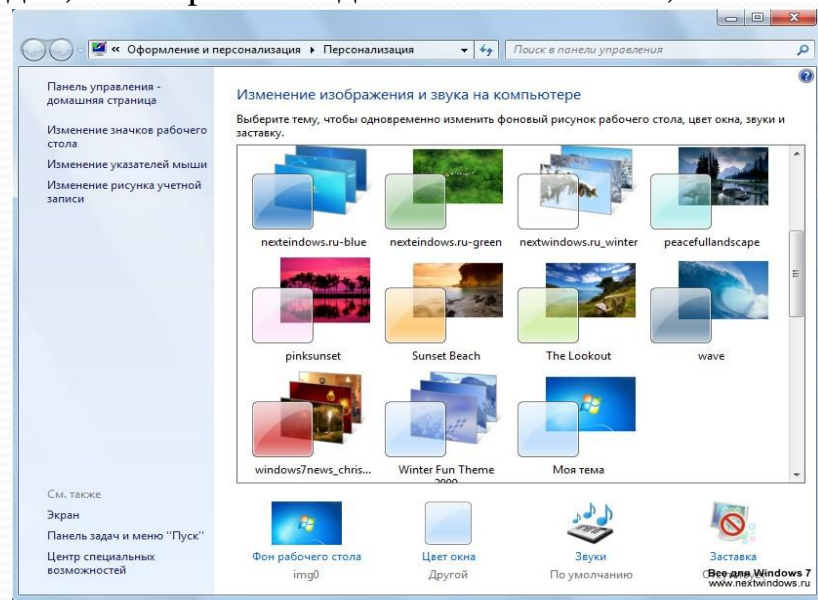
« Оформление и персонализация ▸ Персонализация

Поиск в панели управления

Панель управления - домашняя страница

Изменение значков рабочего стола

Изменение указателей мыши

Изменение рисунка учетной записи

Изменение изображения и звука на компьютере

Выберите тему, чтобы одновременно изменить фоновый рисунок рабочего стола, цвет окна, звуки и заставку.

nexteindows.ru-blue

nexteindows.ru-green

nextwindows.ru_winter

peacefullandscape

pinksunset

Sunset Beach

The Lookout

wave

windows7news_chris...

Winter Fun Theme 2009

Моя тема

См. также

Экран

Панель задач и меню "Пуск"

Центр специальных возможностей

Фон рабочего стола

img0

Цвет окна

Другой

Звуки

По умолчанию

Заставка

Все для Windows 7
www.nextwindows.ru